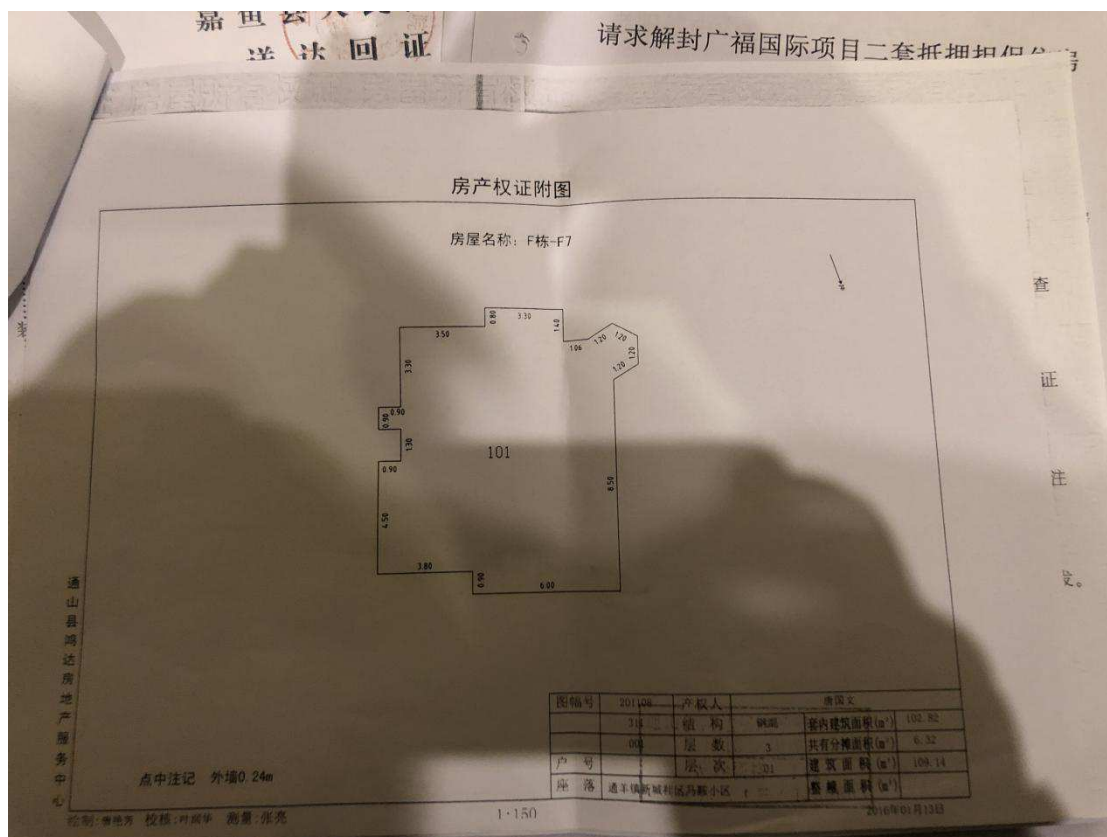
嘉鱼县人民法院
送达回证

请求解封广福国际项目二套抵押担保的号

房产权证附图

房屋名称：F栋-F7

3.50
0.80
3.30
1.40
1.06
1.20
1.20
1.20
1.20
3.30
0.90
0.90
1.30
0.90
101
8.50
4.50
3.80
0.90
6.00

查
证
注
定。

通山县鸿达房地产服务中心

| 图幅号 | 201108 | 产权人 | | 唐国文 | |
|---|---|---|---|---|---|
| | 316 | 结构 | 钢混 | 套内建筑面积($m^2$) | 102.82 |
| | 008 | 层数 | 3 | 共有分摊面积($m^2$) | 6.32 |
| 户号 | | 层次 | 101 | 建筑面积($m^2$) | 109.14 |
| 座落 | 通羊镇新城村法马畈小区 | | | 数藏面积($m^2$) | |

点中注记 外墙0.24m

绘制：曹艳芳 校核：叶国华 测量：张亮

1:150

2016年01月13日